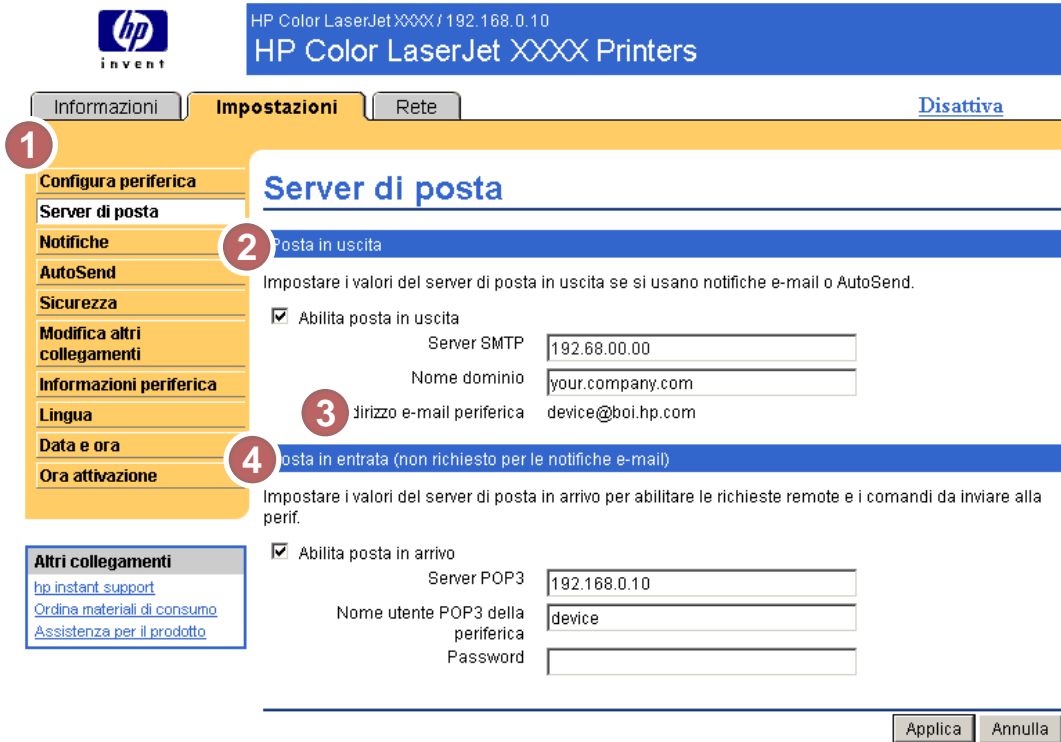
hp
invent

HP Color LaserJet XXXX / 192.168.0.10
HP Color LaserJet XXXX Printers

Informazioni | Impostazioni | Rete

Disattiva

1

Configura periferica
Server di posta
Notifiche
AutoSend
Sicurezza
Modifica altri collegamenti
Informazioni periferica
Lingua
Data e ora
Ora attivazione

Altri collegamenti
hp instant support
Ordina materiali di consumo
Assistenza per il prodotto

Server di posta

2 Posta in uscita

Impostare i valori del server di posta in uscita se si usano notifiche e-mail o AutoSend.

☑ Abilita posta in uscita

Server SMTP 192.68.00.00
Nome dominio your.company.com
3 dirizzo e-mail periferica device@boi.hp.com

4 osta in entrata (non richiesto per le notifiche e-mail)

Impostare i valori del server di posta in arrivo per abilitare le richieste remote e i comandi da inviare alla perif.

☑ Abilita posta in arrivo

Server POP3 192.168.0.10
Nome utente POP3 della periferica device
Password

Applica | Annulla